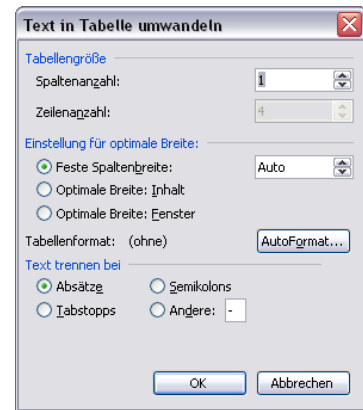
Text in Tabelle umwandeln

Tabellengröße

Spaltenanzahl: 1

Zeilenanzahl: 4

Einstellung für optimale Breite:

Feste Spaltenbreite: Auto

Optimale Breite: Inhalt

Optimale Breite: Fenster

Tabellenformat: (ohne) AutoFormat...

Text trennen bei

Absätze

Semikolons

Tabstopps

Andere: -

OK

Abbrechen